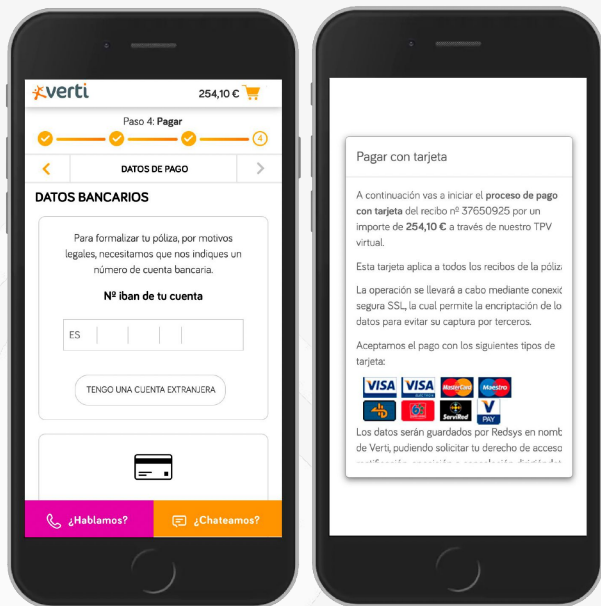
verti

254,10 €

Paso 4: Pagar

4

DATOS DE PAGO

DATOS BANCARIOS

Para formalizar tu póliza, por motivos legales, necesitamos que nos indiques un número de cuenta bancaria.

Nº iban de tu cuenta

ES

TENGO UNA CUENTA EXTRANJERA

¿Hablamos?

¿Chateamos?

Pagar con tarjeta

A continuación vas a iniciar el **proceso de pago con tarjeta** del recibo nº 37650925 por un importe de **254,10 €** a través de nuestro TPV virtual.

Esta tarjeta aplica a todos los recibos de la póliza

La operación se llevará a cabo mediante conexi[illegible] segura SSL, la cual permite la encriptación de lo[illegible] datos para evitar su captura por terceros.

Aceptamos el pago con los siguientes tipos de tarjeta:

VISA VISA MasterCard Maestro

ServiRed

V PAY

Los datos serán guardados por Redsys en nomb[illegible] de Verti, pudiendo solicitar tu derecho de acceso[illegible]
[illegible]